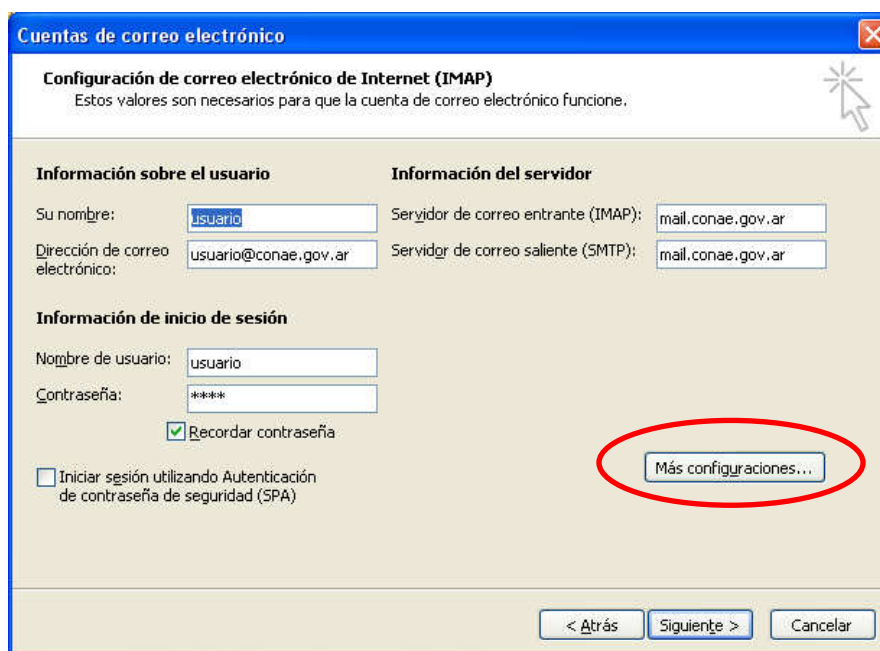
Cuentas de correo electrónico

Configuración de correo electrónico de Internet (IMAP)
Estos valores son necesarios para que la cuenta de correo electrónico funcione.

Información sobre el usuario

Su nombre: usuario

Dirección de correo electrónico: usuario@conae.gov.ar

Información del servidor

Servidor de correo entrante (IMAP): mail.conae.gov.ar

Servidor de correo saliente (SMTP): mail.conae.gov.ar

Información de inicio de sesión

Nombre de usuario: usuario

Contraseña: ****

Recordar contraseña

Iniciar sesión utilizando Autenticación de contraseña de seguridad (SPA)

Más configuraciones...

< Atrás
Siguiente >
Cancelar